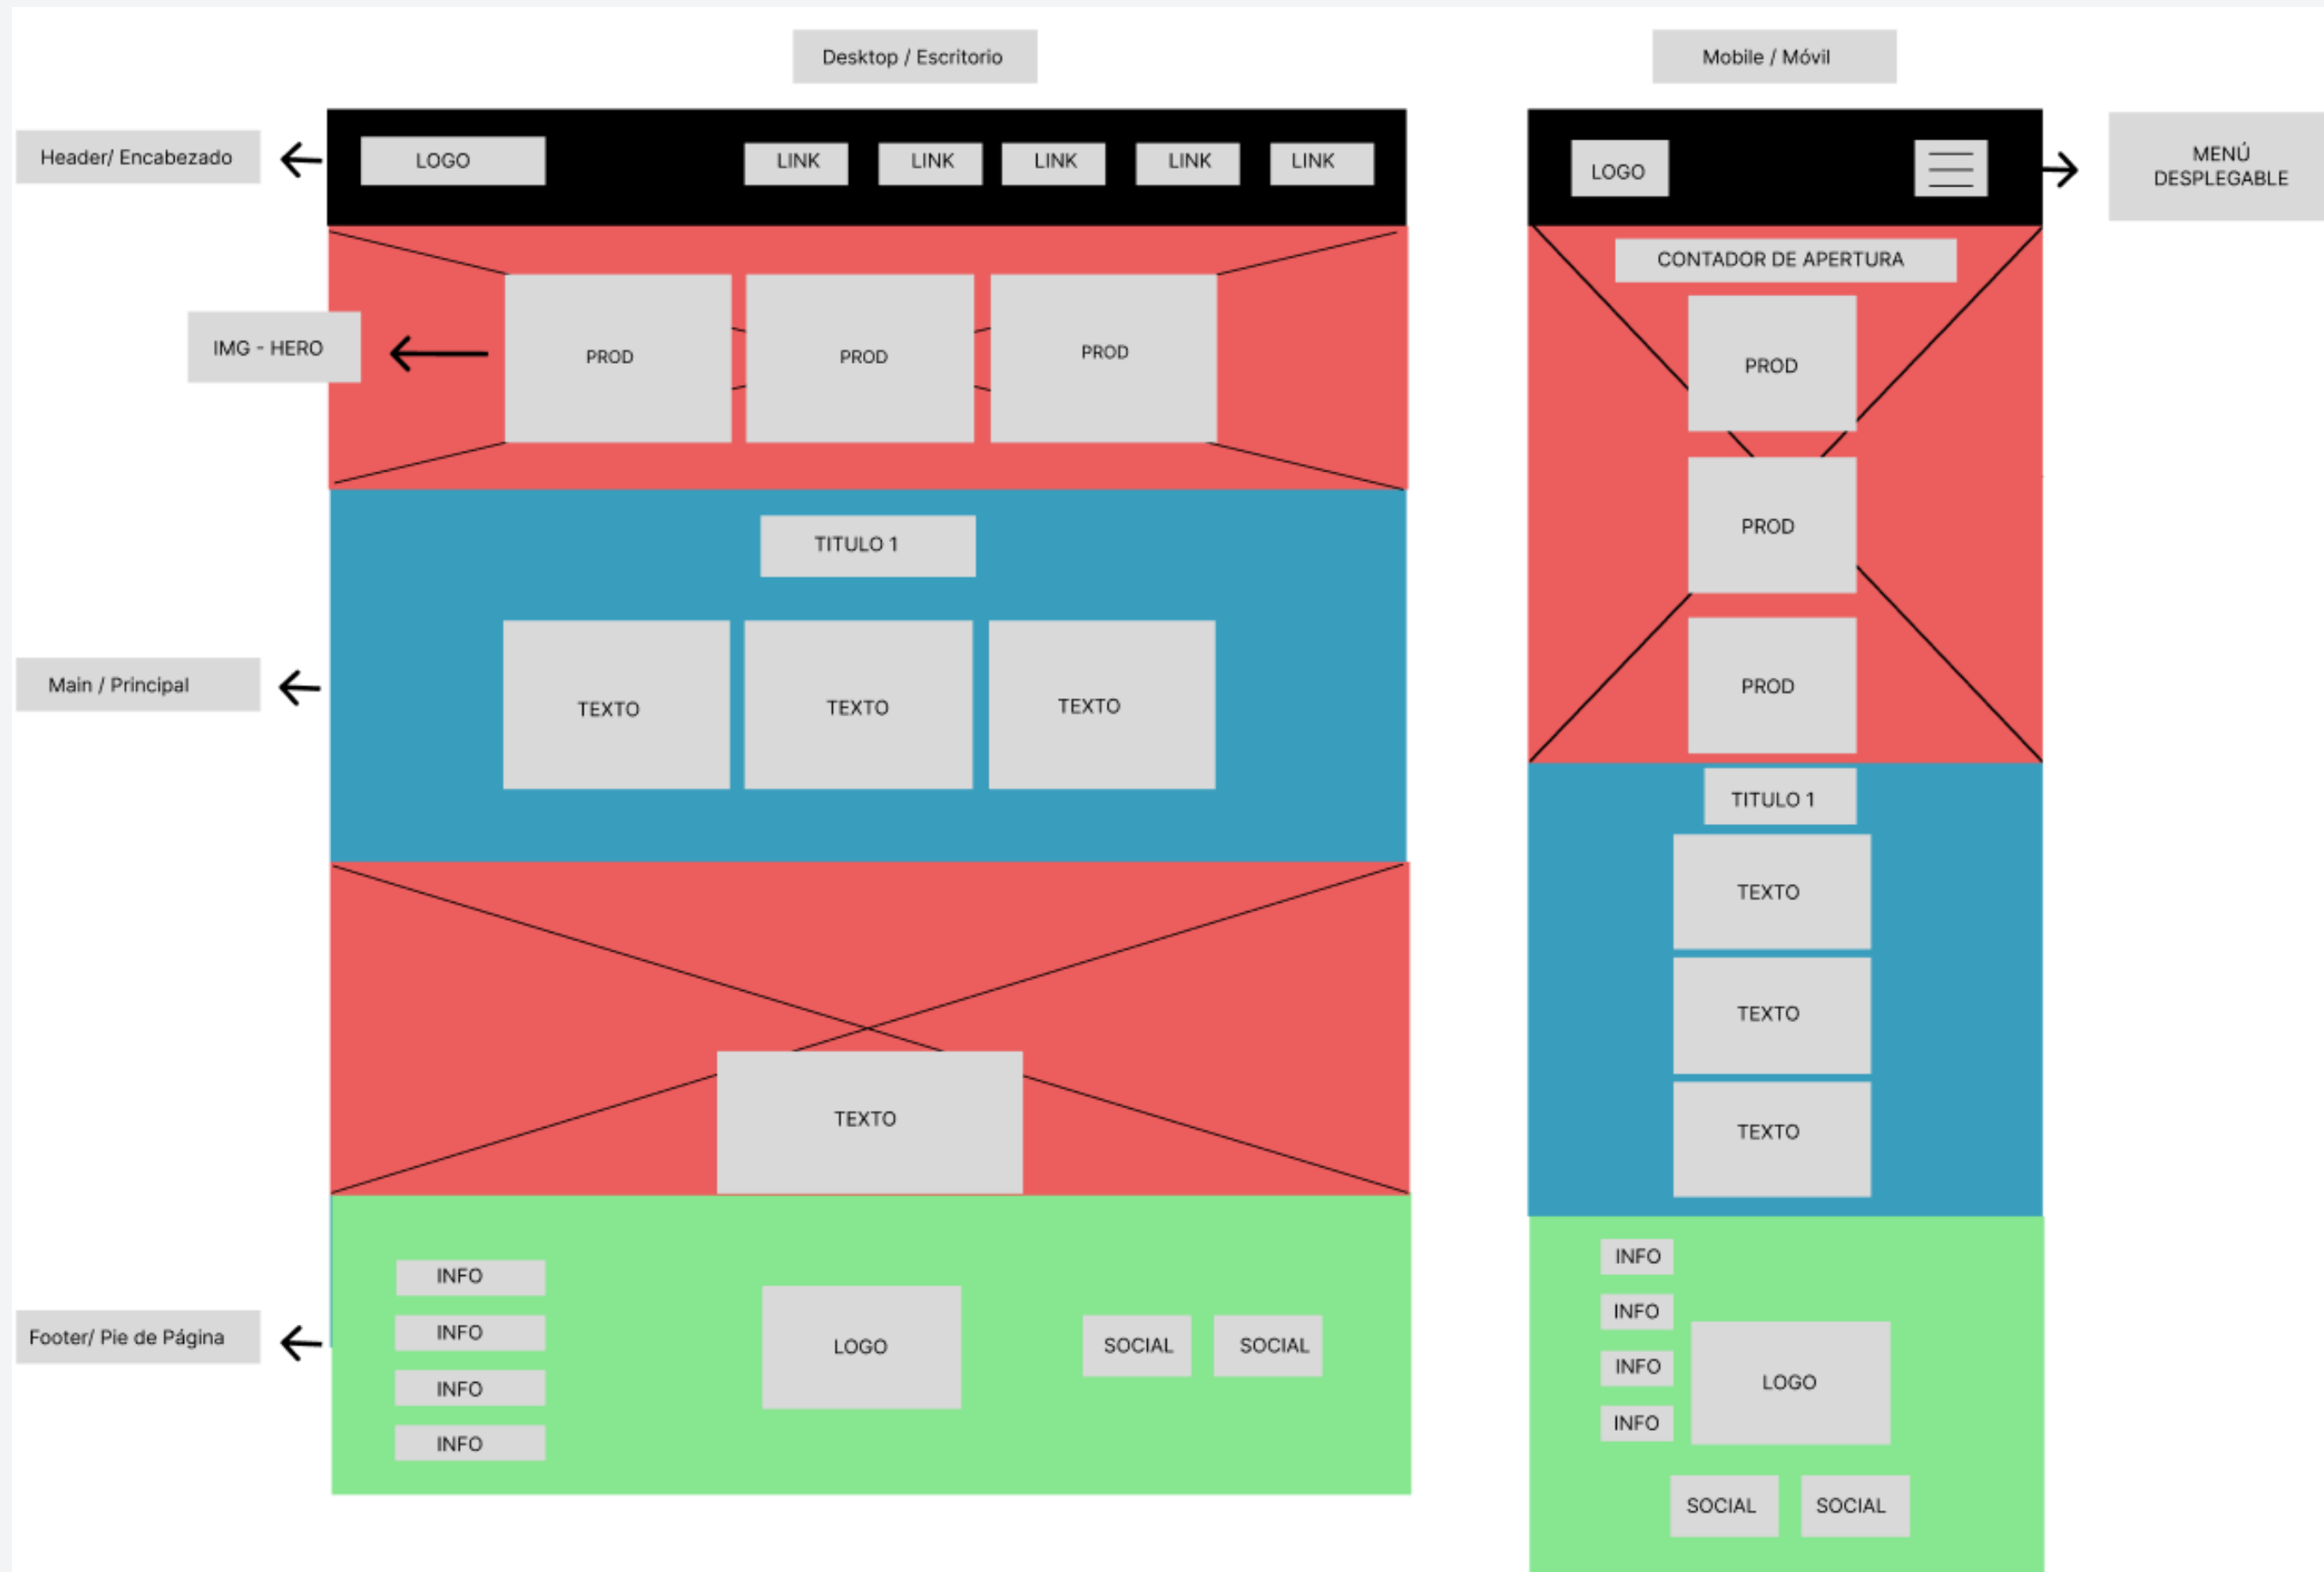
Desktop / Escritorio

Mobile / Móvil

Header/ Encabezado

LOGO

LINK LINK LINK LINK LINK

LOGO

MENÚ DESPLEGABLE

CONTADOR DE APERTURA

IMG - HERO

PROD PROD PROD

PROD

PROD

PROD

TITULO 1

Main / Principal

TEXTO TEXTO TEXTO

TITULO 1

TEXTO

TEXTO

TEXTO

TEXTO

INFO

INFO

INFO

INFO

LOGO

SOCIAL SOCIAL

Footer/ Pie de Página

INFO

INFO

INFO

INFO

LOGO

SOCIAL SOCIAL